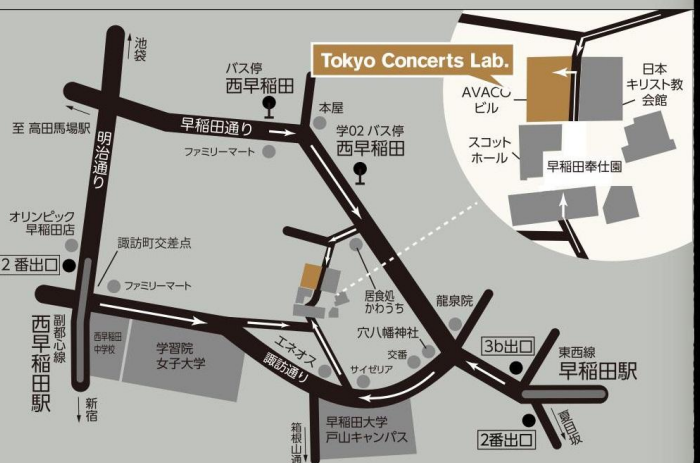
池袋

バス停
西早稲田

至 高田馬場駅

明治通り

早稲田通り

本屋

学02 バス停
西早稲田

ファミリーマート

Tokyo Concerts Lab.

AVACO
ビル

日本
キリスト教
会館

スコット
ホール

早稲田奉仕園

オリンピック
早稲田店

諏訪町交差点

2番出口

ファミリーマート

居食処
かわうち

龍泉院

穴八幡神社

西早稲田
副都心線

西早稲田中学校

学習院
女子大学

エネオス

諏訪通り

交番

サイゼリア

3b出口

東西線
早稲田駅

夏目坂

新宿

箱根山通り

早稲田大学
戸山キャンパス

2番出口